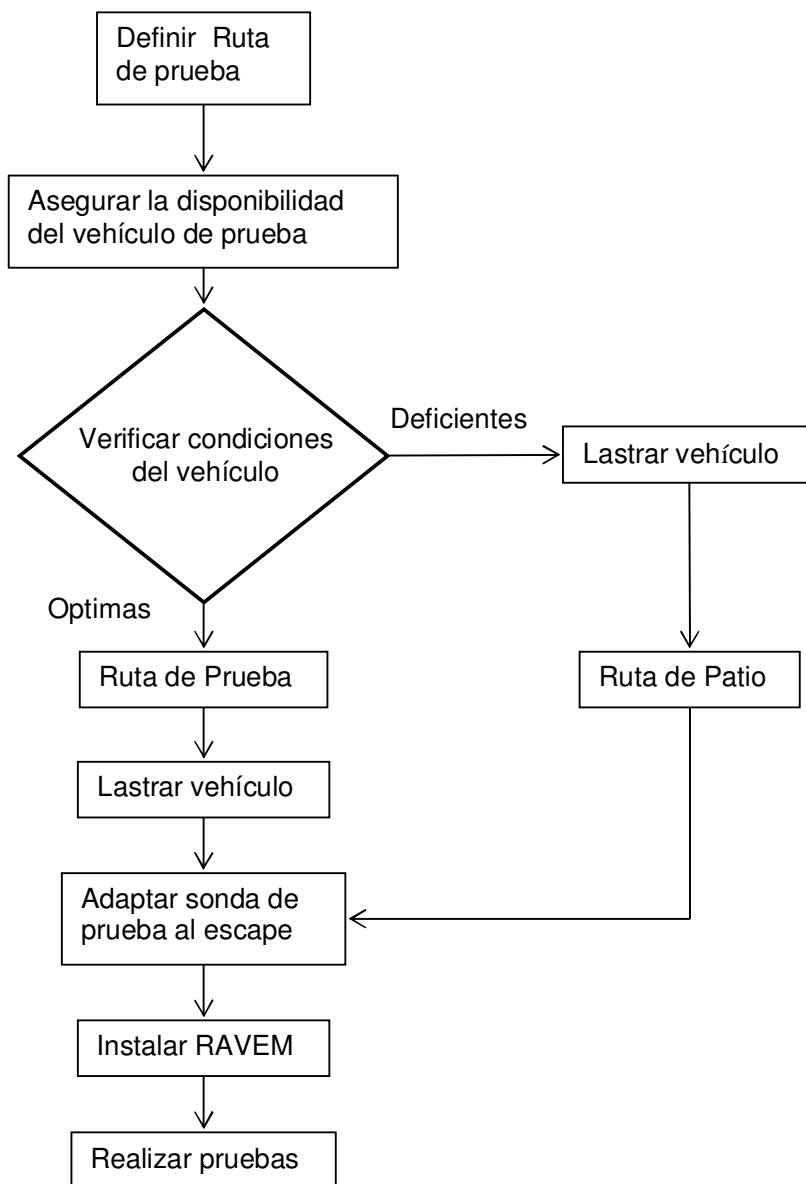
Definir Ruta de prueba

Asegurar la disponibilidad del vehículo de prueba

Verificar condiciones del vehículo

Deficientes

Lastrar vehículo

Optimas

Ruta de Prueba

Ruta de Patio

Lastrar vehículo

Adaptar sonda de prueba al escape

Instalar RAVEM

Realizar pruebas